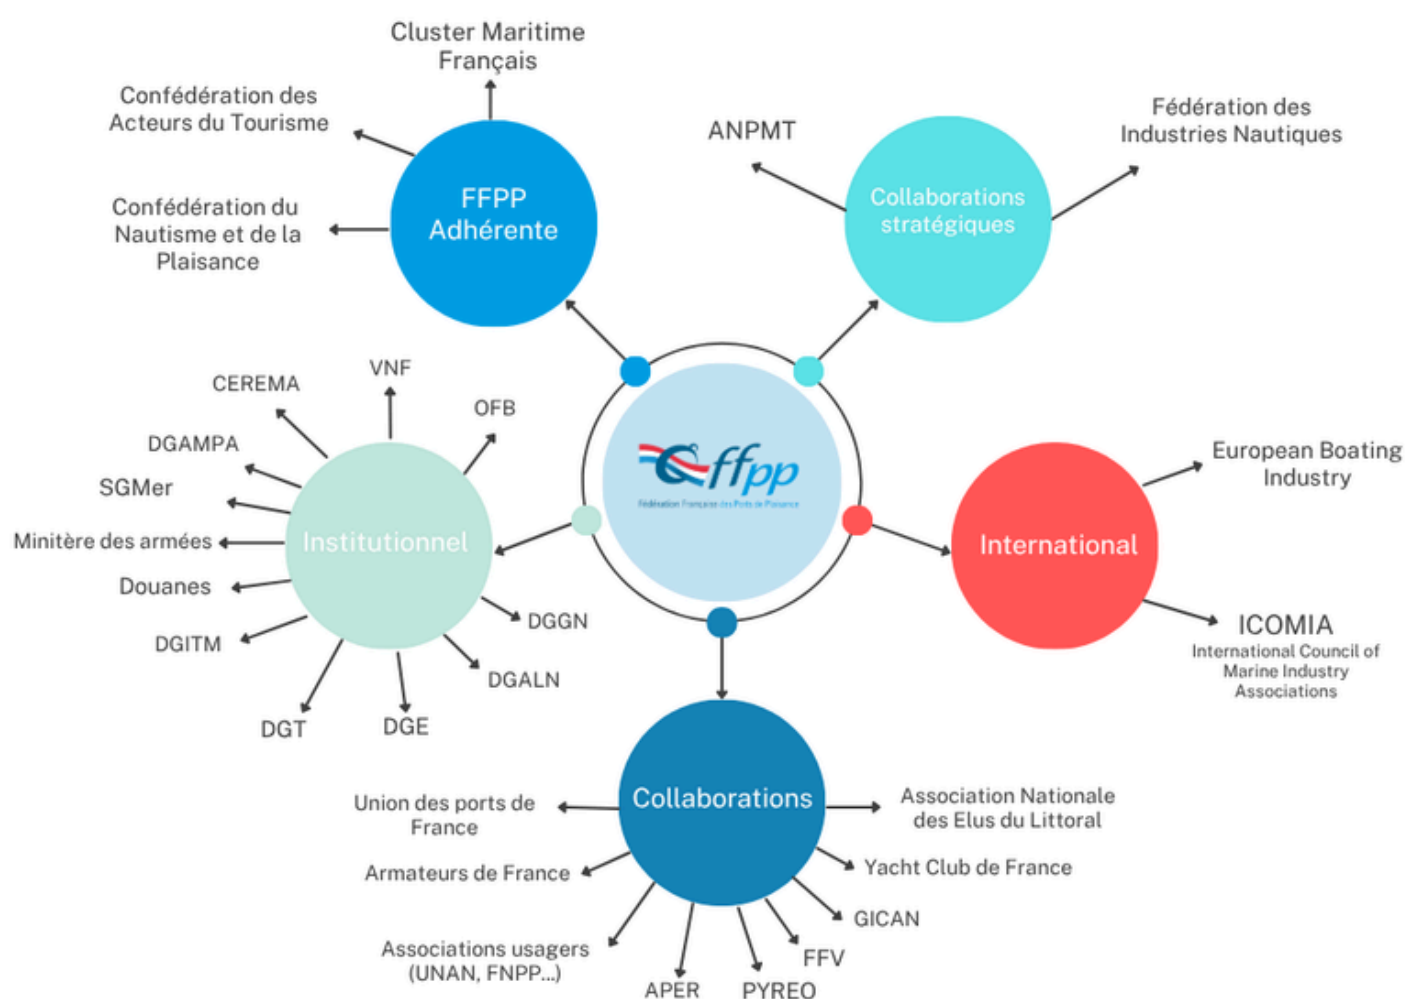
ffpp
Fédération Française des Ports de Plaisance

FFPP Adhérente

Cluster Maritime Français

Confédération des Acteurs du Tourisme

Confédération du Nautisme et de la Plaisance

Collaborations stratégiques

ANPMT

Fédération des Industries Nautiques

International

European Boating Industry

ICOMIA
International Council of Marine Industry Associations

Institutionnel

VNF

CEREMA

OFB

DGAMPA

SGMer

Minitère des armées

Douanes

DGITM

DGT

DGE

DGALN

DGGN

Collaborations

Union des ports de France

Armateurs de France

Associations usagers (UNAN, FNPP...)

APER

PYREO

FFV

GICAN

Yacht Club de France

Association Nationale des Elus du Littoral